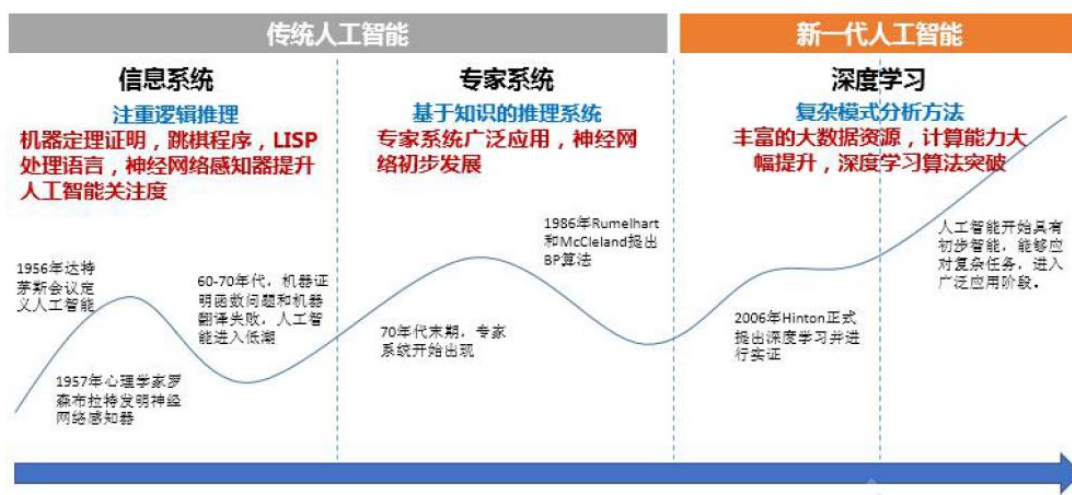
传统人工智能

新一代人工智能

信息系统

注重逻辑推理

机器定理证明，跳棋程序，LISP处理语言，神经网络感知器提升人工智能关注度

专家系统

基于知识的推理系统

专家系统广泛应用，神经网络初步发展

深度学习

复杂模式分析方法

丰富的大数据资源，计算能力大幅提升，深度学习算法突破

1956年达特茅斯会议定义人工智能

1957年心理学家罗森布拉特发明神经网络感知器

60-70年代，机器证明函数问题和机器翻译失败，人工智能进入低潮

70年代末期，专家系统开始出现

1986年Rumelhart和McCleland提出BP算法

2006年Hinton正式提出深度学习并进行实证

人工智能开始具有初步智能，能够应对复杂任务，进入广泛应用阶段。